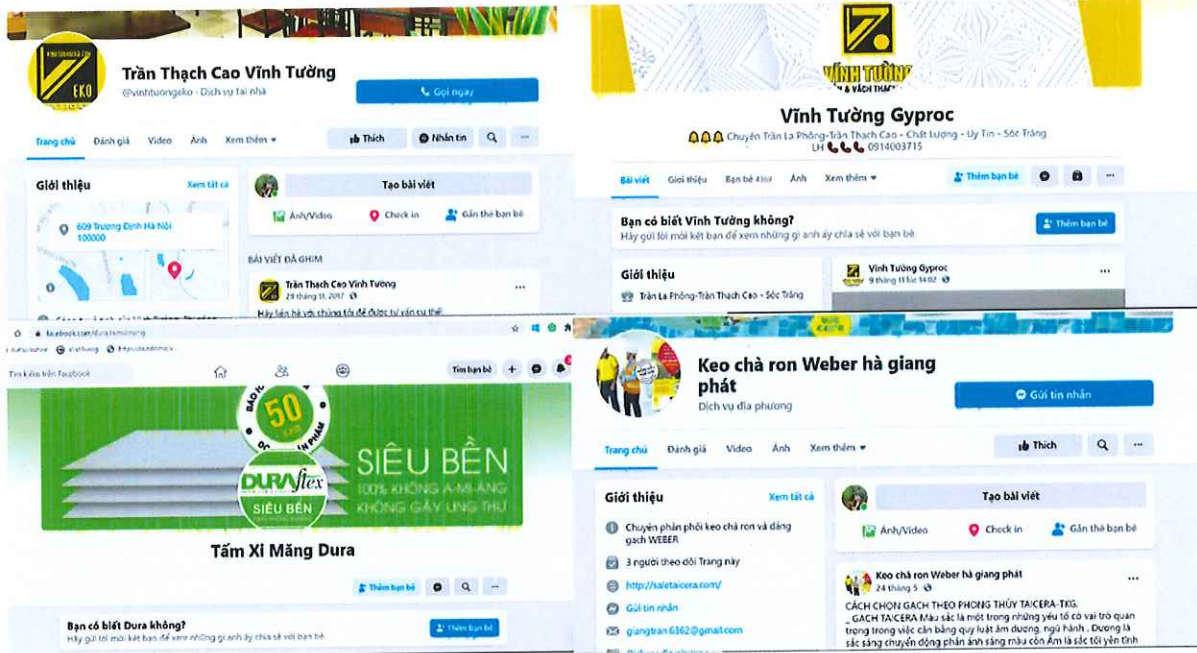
EKO

Trần Thạch Cao Vĩnh Tường

@vinhtuongeko · Dịch vụ tại nhà

Gọi ngay

Trang chủ Đánh giá Video Ảnh Xem thêm ▾

Thích Nhắn tin

Giới thiệu Xem tất cả

609 Trương Định Hà Nội 100000

Tạo bài viết

Ảnh/Video Check in Gắn thẻ bạn bè

BÀI VIẾT ĐÃ GHIM

Trần Thạch Cao Vĩnh Tường

29 tháng 11, 2017

Hãy liên hệ với chúng tôi để được tư vấn cụ thể

VĨNH TƯỜNG

Vĩnh Tường Gyproc

Chuyên Trần La Phông-Trần Thạch Cao - Chất Lượng - Uy Tín - Sóc Trăng

LH 0914003715

Bài viết Giới thiệu Bạn bè Ảnh Xem thêm ▾

Thêm bạn bè

Bạn có biết Vĩnh Tường không?

Hãy gửi lời mời kết bạn để xem những gì anh ấy chia sẻ với bạn bè.

Thêm bạn bè

Giới thiệu

Trần La Phông-Trần Thạch Cao - Sóc Trăng

Vĩnh Tường Gyproc

9 tháng 11 lúc 14:02

facebook.com/duraximang

Tìm kiếm trên Facebook

Tìm bạn bè

50

DURAflex

SIÊU BỀN

SIÊU BỀN

100% KHÔNG A-MI-ĂNG

KHÔNG GÂY UNG THƯ

Tấm Xi Măng Dura

Thêm bạn bè

Bạn có biết Dura không?

Hãy gửi lời mời kết bạn để xem những gì anh ấy chia sẻ với bạn bè.

Thêm bạn bè

Keo chà ron Weber hà giang phát

Dịch vụ địa phương

Gửi tin nhắn

Trang chủ Đánh giá Video Ảnh Xem thêm ▾

Thích

Giới thiệu Xem tất cả

Chuyên phân phối keo chà ron và dán gạch WEBER

3 người theo dõi Trang này

http://saletaicera.com/

Gửi tin nhắn

giangtran6362@gmail.com

Tạo bài viết

Ảnh/Video Check in Gắn thẻ bạn bè

Keo chà ron Weber hà giang phát

24 tháng 5

CÁCH CHỌN GẠCH THEO PHONG THỦY TAICERA-TKG.

_ GẠCH TAICERA Màu sắc là một trong những yếu tố có vai trò quan trọng trong việc cân bằng quy luật âm dương, ngũ hành . Dương là sắc sáng chuyển động phản ánh sáng màu còn Âm là sắc tối yên tĩnh